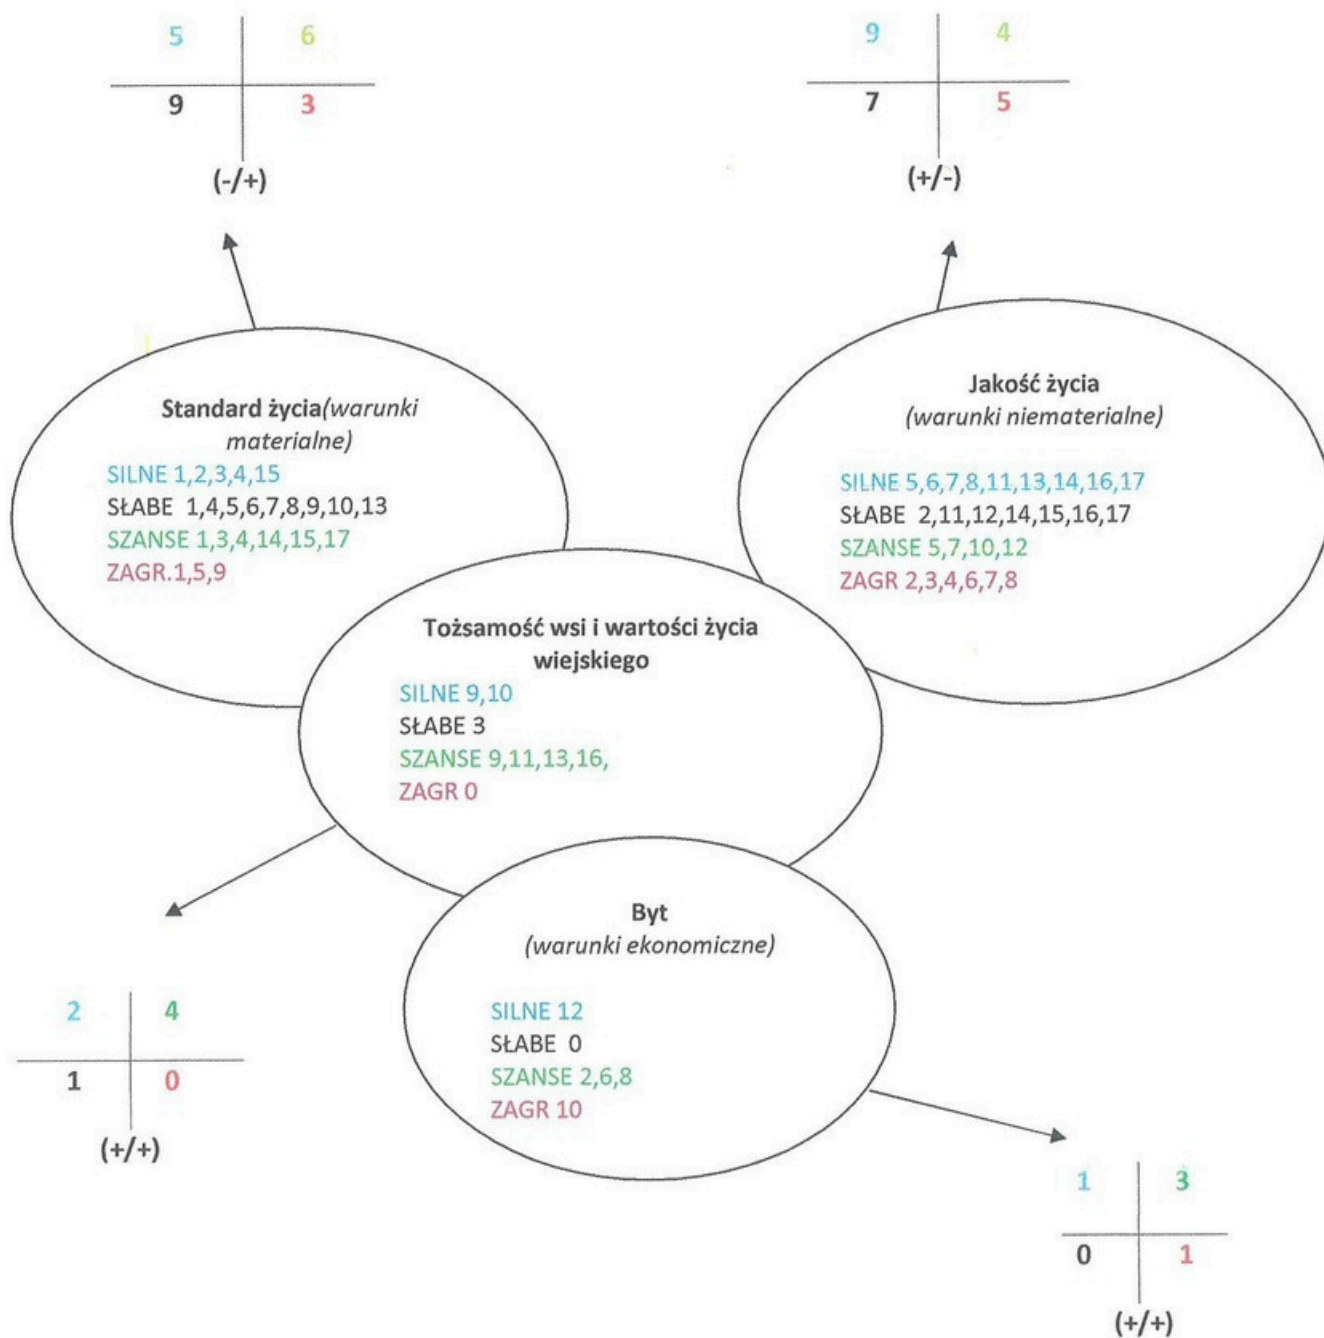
| 5 | 6 |
|---|---|
| 9 | 3 |

(-/+)

| 9 | 4 |
|---|---|
| 7 | 5 |

(+/-)

Standard życia(*warunki materialne)*
SILNE 1,2,3,4,15
SŁABE 1,4,5,6,7,8,9,10,13
SZANSE 1,3,4,14,15,17
ZAGR.1,5,9

Jakość życia
*(warunki niematerialne)*
SILNE 5,6,7,8,11,13,14,16,17
SŁABE 2,11,12,14,15,16,17
SZANSE 5,7,10,12
ZAGR 2,3,4,6,7,8

Tożsamość wsi i wartości życia wiejskiego
SILNE 9,10
SŁABE 3
SZANSE 9,11,13,16,
ZAGR 0

Byt
*(warunki ekonomiczne)*
SILNE 12
SŁABE 0
SZANSE 2,6,8
ZAGR 10

| 2 | 4 |
|---|---|
| 1 | 0 |

(+/+)

| 1 | 3 |
|---|---|
| 0 | 1 |

(+/+)